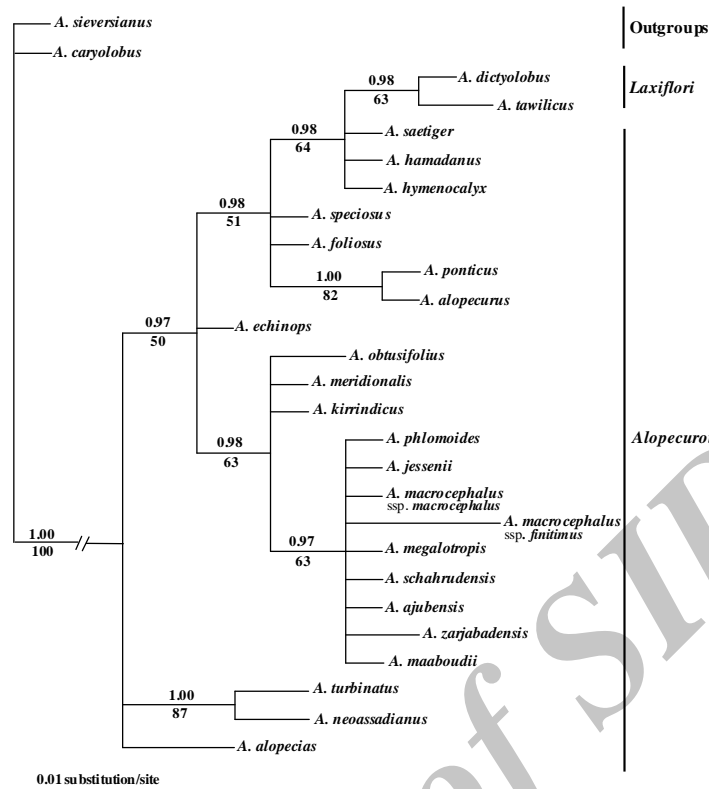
A. sieversianus
A. caryolobus
Outgroups
0.98
63
A. dictyolobus
A. tawilicus
Laxiflori
0.98
64
A. saetiger
A. hamadanus
A. hymenocalyx
0.98
51
A. speciosus
A. foliosus
1.00
82
A. ponticus
A. alopecurus
0.97
50
A. echinops
A. obtusifolius
A. meridionalis
A. kirrindicus
0.98
63
A. phlomoides
Alopecuro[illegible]
A. jessenii
A. macrocephalus ssp. macrocephalus
A. macrocephalus ssp. finitimus
1.00
100
0.97
63
A. megalotropis
A. schahrudensis
A. ajubensis
A. zarjabadensis
A. maaboudii
1.00
87
A. turbinatus
A. neoassadianus
A. alopecias
0.01 substitution/site